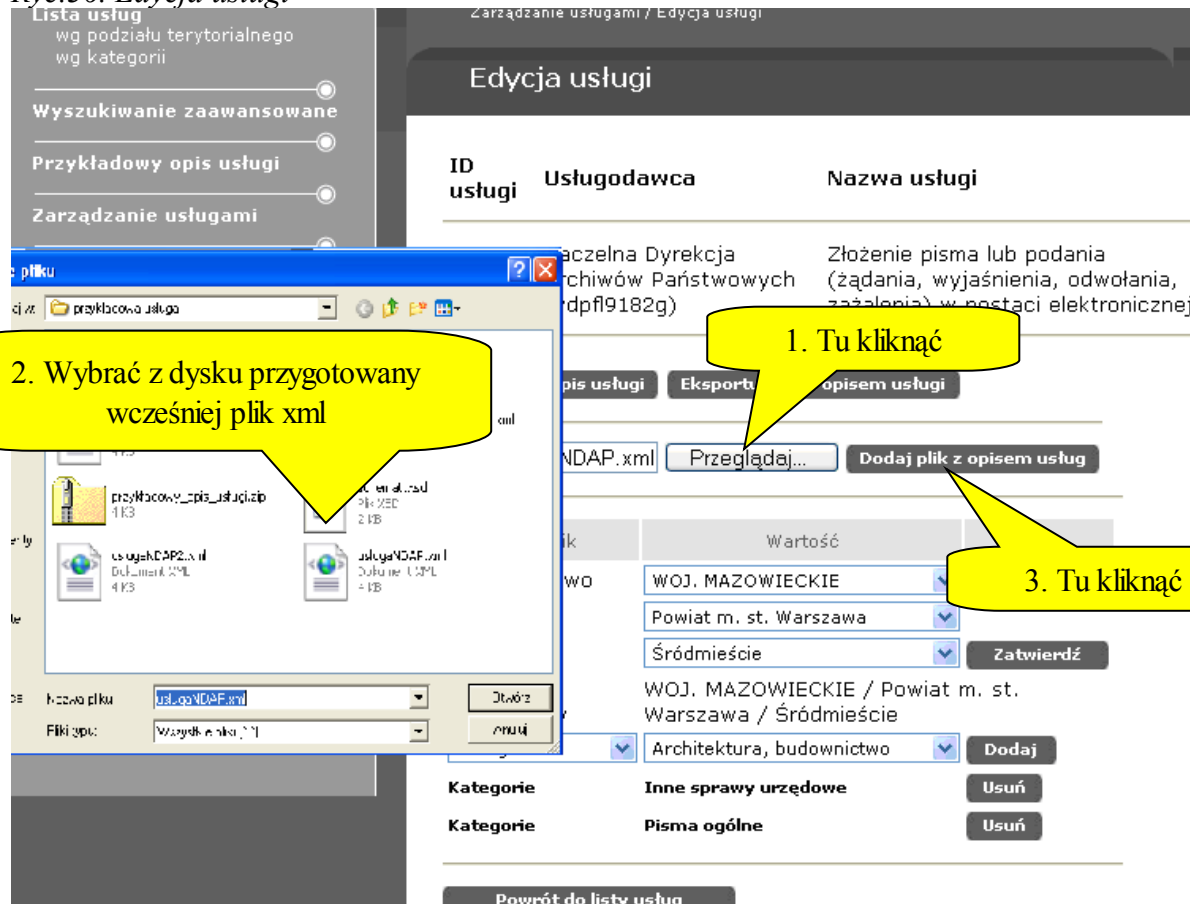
Rys.30. Edycja usługi

Lista usług
wg podziału terytorialnego
wg kategorii

Wyszukiwanie zaawansowane

Przykładowy opis usługi

Zarządzanie usługami

Zarządzanie usługami / Edycja usługi

Edycja usługi

| ID usługi | Usługodawca | Nazwa usługi |
|---|---|---|
| | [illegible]aczelna Dyrekcja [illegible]rchiwów Państwowych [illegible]dpfl9182g) | Złożenie pisma lub podania (żądania, wyjaśnienia, odwołania, zażalenia) w postaci elektronicznej |

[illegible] pliku

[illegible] w: przykładowa usługa

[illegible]xml

przykładowy_opis_usługi.zip
4 KB

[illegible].xsd
Plik XSD
2 KB

usługaNDAP2.xml
Dokument XML
4 KB

usługaNDAP.xml
Dokument XML
4 KB

Nazwa pliku: usługaNDAP.xml
Pliki typu: Wszystkie pliki (*.*)

Otwórz
Anuluj

1. Tu kliknąć

2. Wybrać z dysku przygotowany wcześniej plik xml

3. Tu kliknąć

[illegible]pis usługi

Eksportu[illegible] opisem usługi

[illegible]NDAP.xml

Przeglądaj...

Dodaj plik z opisem usług

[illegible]k

Wartość

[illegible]wo

WOJ. MAZOWIECKIE

Powiat m. st. Warszawa

Śródmieście

Zatwierdź

WOJ. MAZOWIECKIE / Powiat m. st. Warszawa / Śródmieście

Architektura, budownictwo

Dodaj

Kategorie

Inne sprawy urzędowe

Usuń

Kategorie

Pisma ogólne

Usuń

Powrót do listy usług